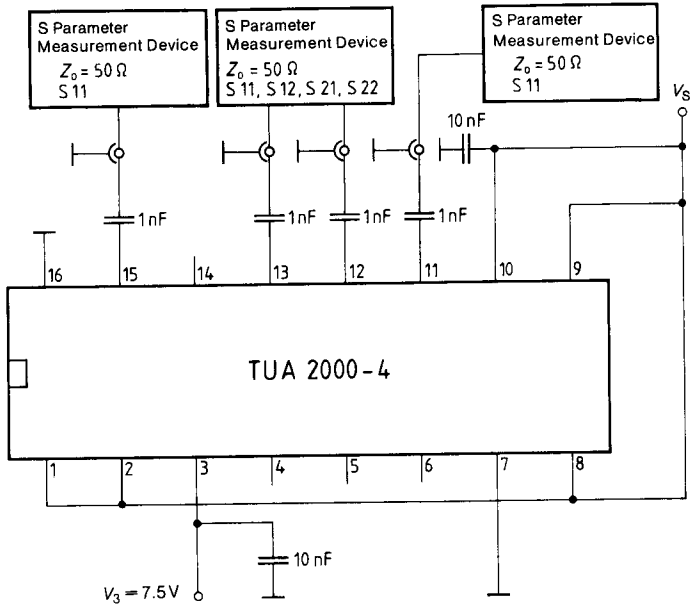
S Parameter
Measurement Device
$Z_0 = 50\ \Omega$
S 11

S Parameter
Measurement Device
$Z_0 = 50\ \Omega$
S 11, S 12, S 21, S 22

S Parameter
Measurement Device
$Z_0 = 50\ \Omega$
S 11

$V_S$

10 nF

1 nF
1 nF
1 nF
1 nF

16
15
14
13
12
11
10
9

TUA 2000-4

1
2
3
4
5
6
7
8

10 nF

$V_3 = 7.5\ V$